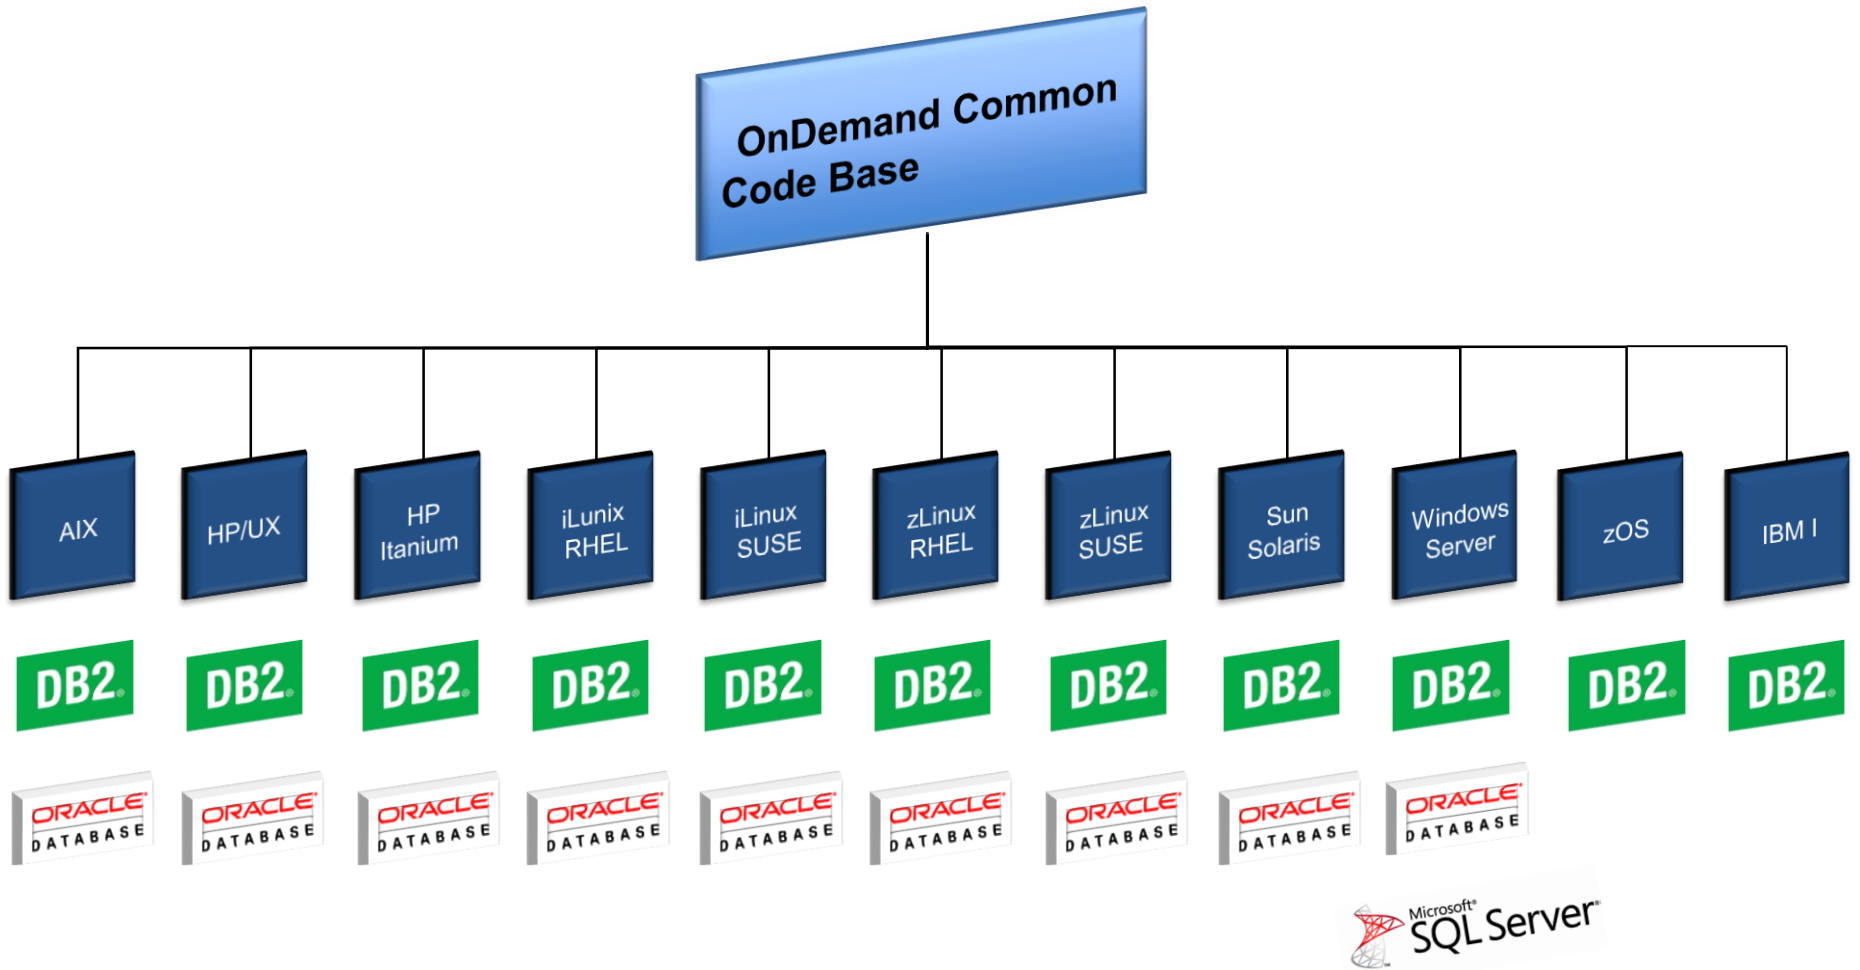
OnDemand Common Code Base

AIX

HP/UX

HP Itanium

iLunix RHEL

iLinux SUSE

zLinux RHEL

zLinux SUSE

Sun Solaris

Windows Server

zOS

IBM I

DB2

DB2

DB2

DB2

DB2

DB2

DB2

DB2

DB2

DB2

DB2

ORACLE DATABASE

ORACLE DATABASE

ORACLE DATABASE

ORACLE DATABASE

ORACLE DATABASE

ORACLE DATABASE

ORACLE DATABASE

ORACLE DATABASE

ORACLE DATABASE

Microsoft SQL Server